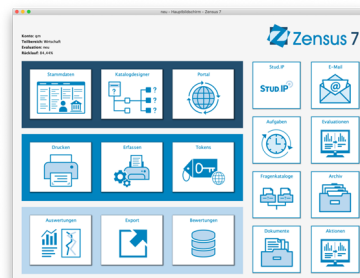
neu - Hauptbildschirm - Zensus 7

Konto: jam
Teilbereich: Wirtschaft
Evaluation: neu
Rücklauf: 84,44%

Zensus 7

Stammdaten

Katalogdesigner

Portal

Drucken

Erfassen

Tokens

Auswertungen

Export

Bewertungen

Stud.IP

STUD IP

E-Mail

Aufgaben

Evaluationen

Fragenkataloge

Archiv

Dokumente

Aktionen